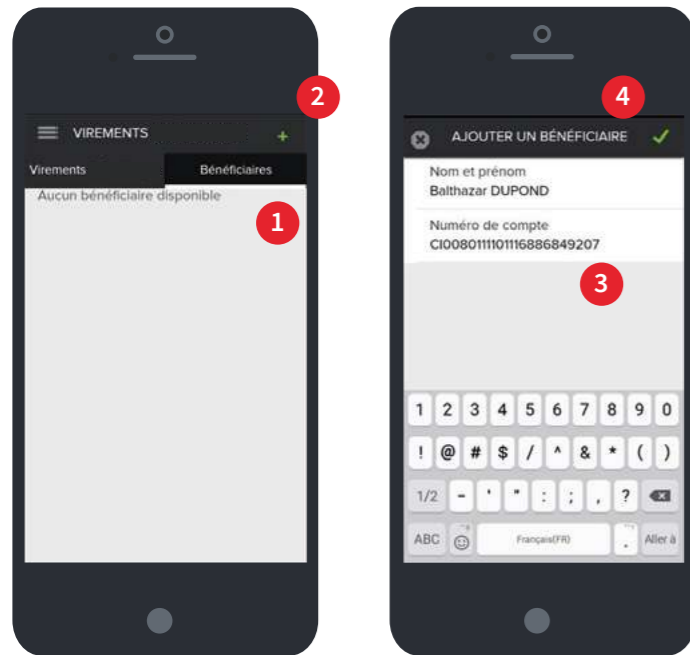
2

VIREMENTS +

Virements Bénéficiaires

Aucun bénéficiaire disponible

1

4

AJOUTER UN BÉNÉFICIAIRE

Nom et prénom
Balthazar DUPOND

Numéro de compte
CI008011101116886849207

3

1 2 3 4 5 6 7 8 9 0

! @ # $ / ^ & * ( )

1/2 - ' " : ; , ?

ABC Français(FR) . Aller à